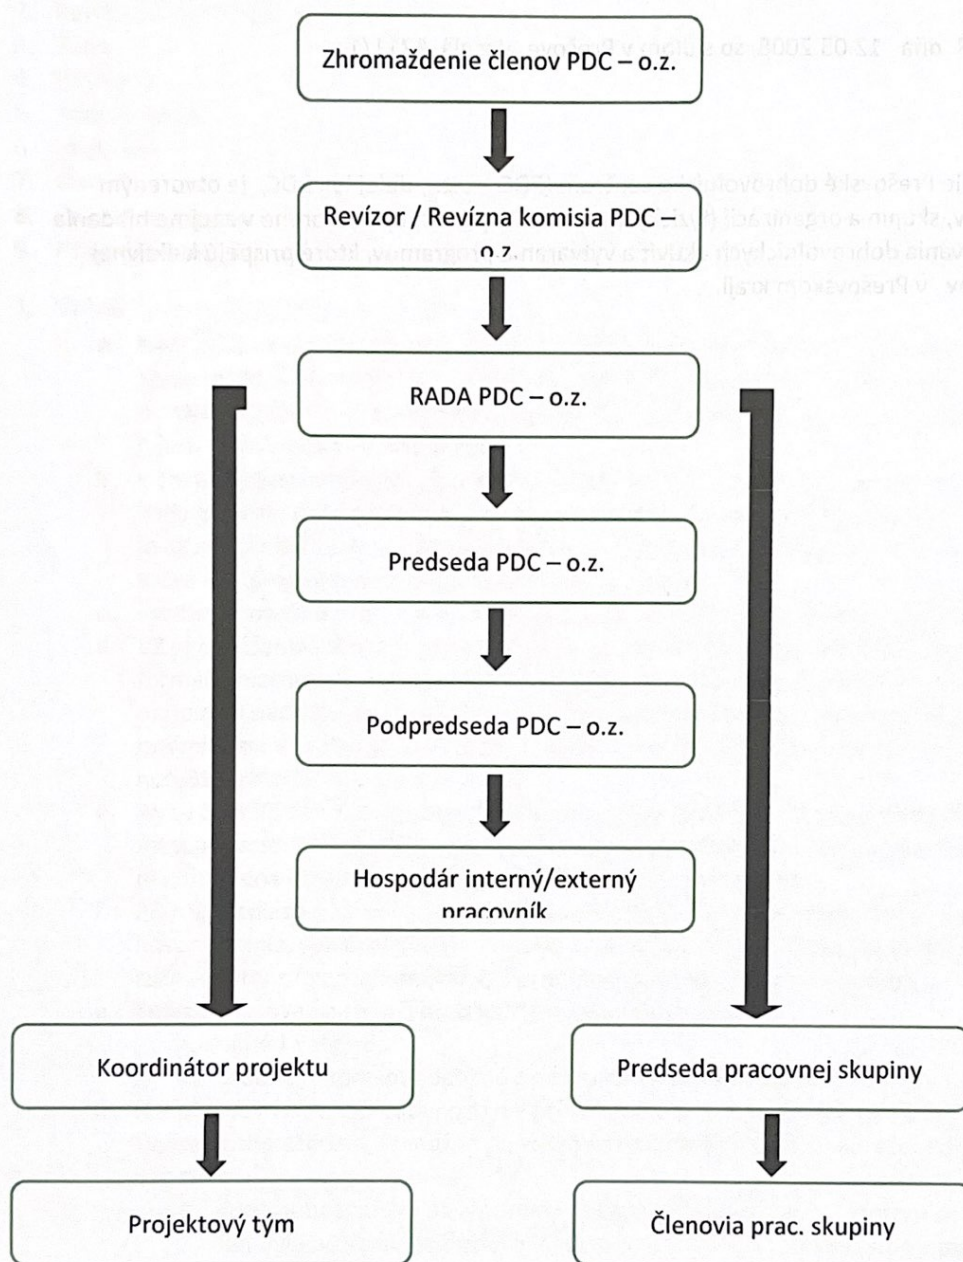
Zhromaždenie členov PDC – o.z.

Revízor / Revízna komisia PDC – o.z.

RADA PDC – o.z.

Predseda PDC – o.z.

Podpredseda PDC – o.z.

Hospodár interný/externý pracovník

Koordinátor projektu

Predseda pracovnej skupiny

Projektový tým

Členovia prac. skupiny